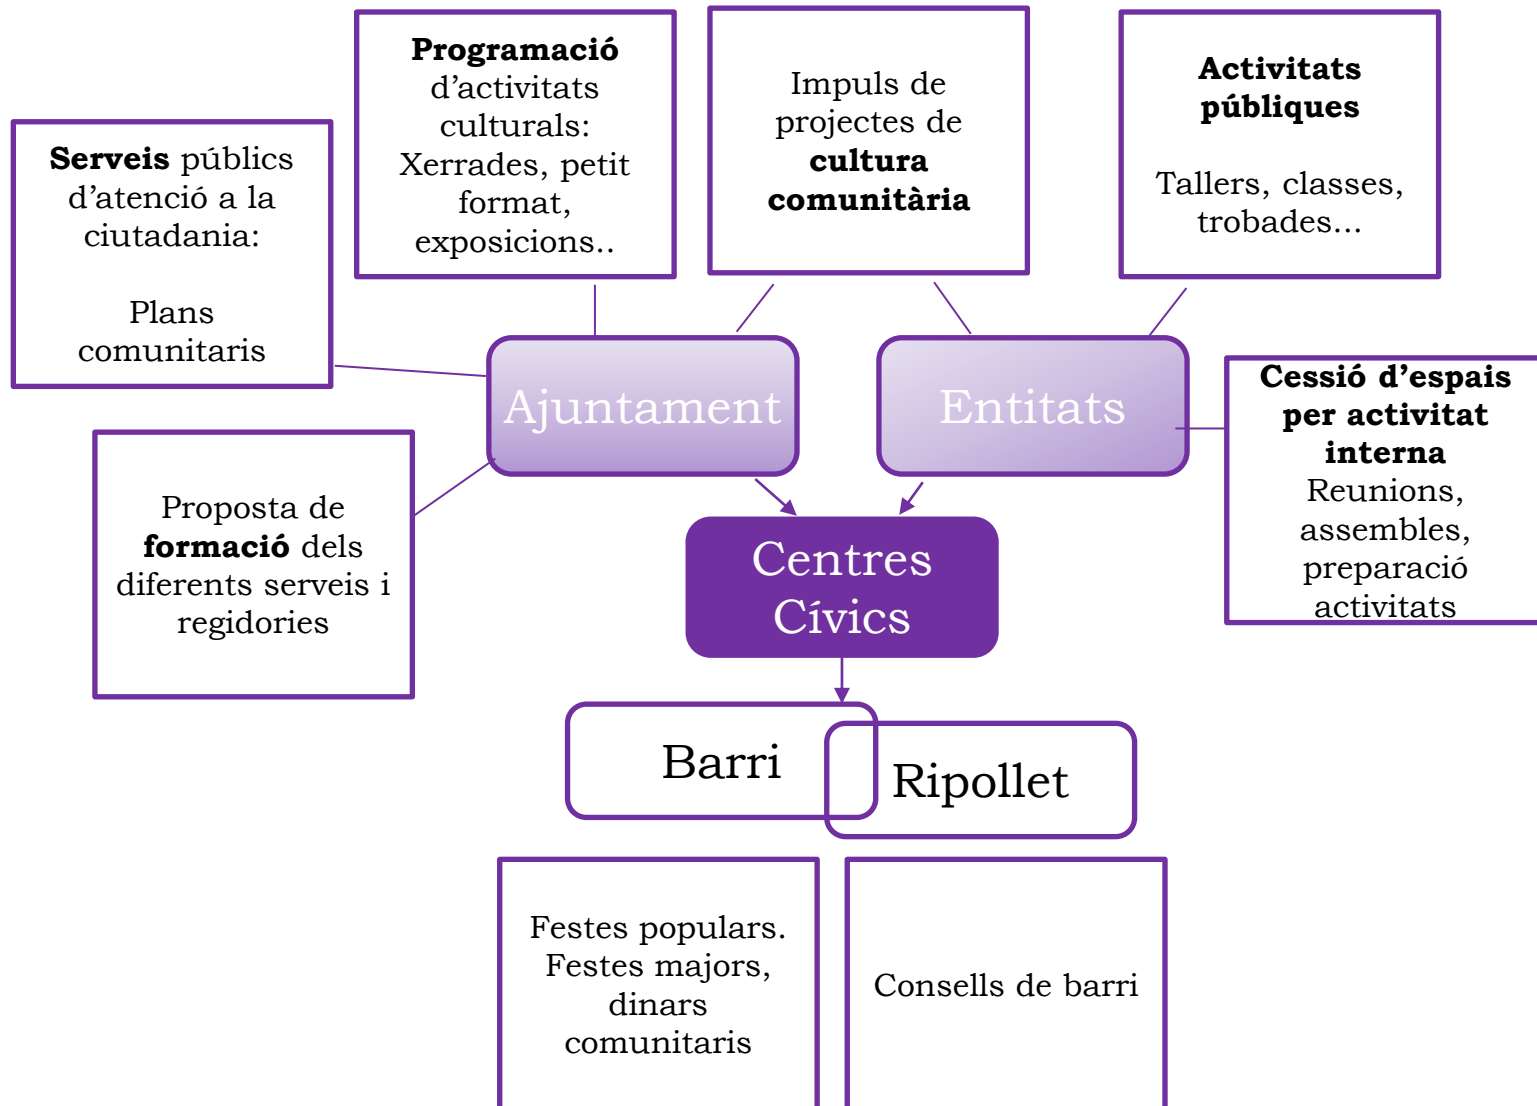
**Programació** d'activitats culturals: Xerrades, petit format, exposicions..

Impuls de projectes de **cultura comunitària**

**Activitats públiques**

Tallers, classes, trobades...

**Serveis** públics d'atenció a la ciutadania:

Plans comunitaris

Ajuntament

Entitats

**Cessió d'espais per activitat interna**
Reunions, assembles, preparació activitats

Proposta de **formació** dels diferents serveis i regidories

Centres Cívics

Barri

Ripollet

Festes populars. Festes majors, dinars comunitaris

Consells de barri